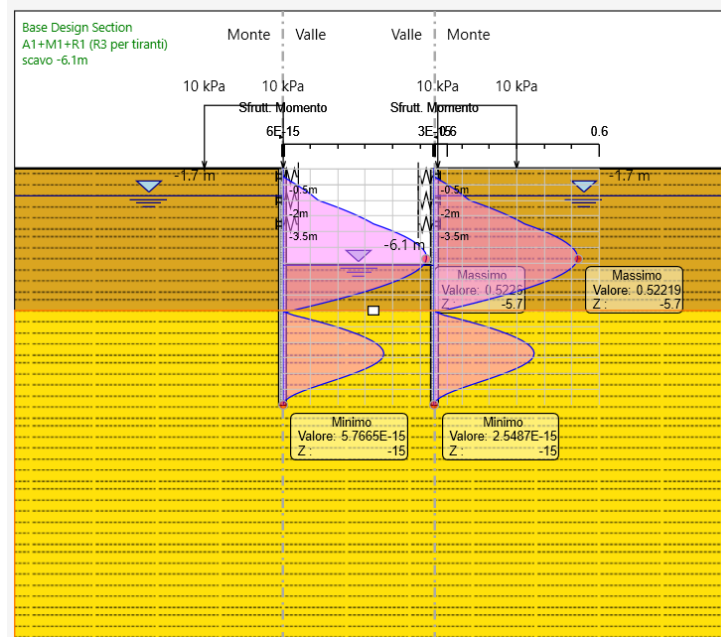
Base Design Section
A1+M1+R1 (R3 per tiranti)
scavo -6.1m

Monte | Valle Valle | Monte

10 kPa 10 kPa 10 kPa 10 kPa

Sfrutt. Momento Sfrutt. Momento

6E-15 3E-15 6 0.6

-1.7 m -1.7 m

-0.5m -0.5m
-2m -2m
-3.5m -3.5m

-6.1 m

Massimo
Valore: 0.5225
Z: -5.7

Massimo
Valore: 0.52219
Z: -5.7

Minimo
Valore: 5.7665E-15
Z: -15

Minimo
Valore: 2.5487E-15
Z: -15